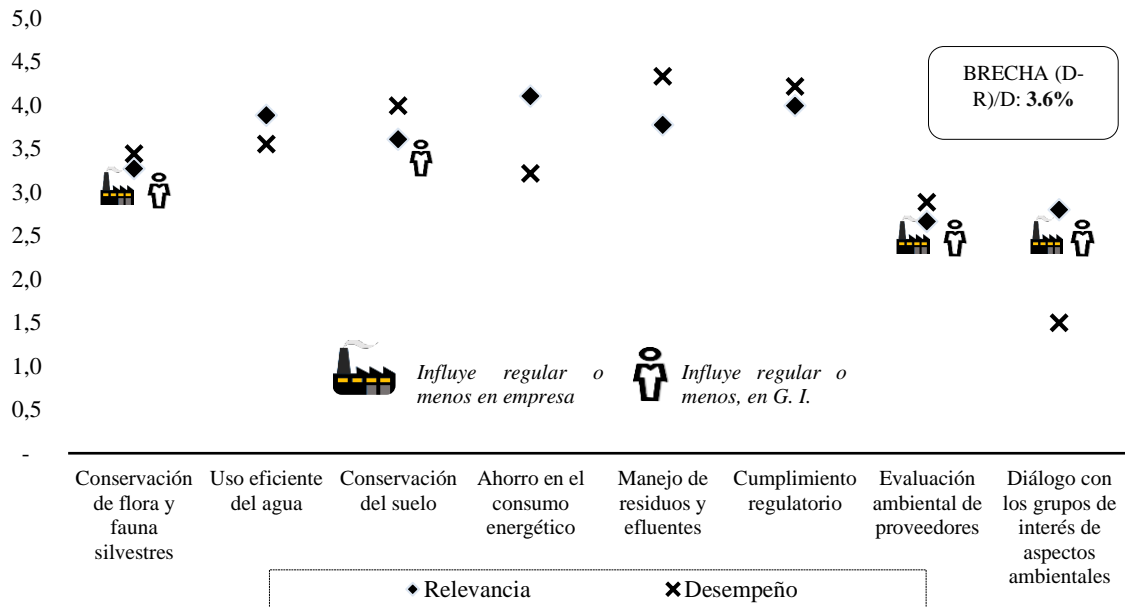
5,0
4,5
4,0
3,5
3,0
2,5
2,0
1,5
1,0
0,5
-

BRECHA (D-R)/D: **3.6%**

*Influye regular o menos en empresa*

*Influye regular o menos, en G. I.*

Conservación de flora y fauna silvestres
Uso eficiente del agua
Conservación del suelo
Ahorro en el consumo energético
Manejo de residuos y efluentes
Cumplimiento regulatorio
Evaluación ambiental de proveedores
Diálogo con los grupos de interés de aspectos ambientales

◆ Relevancia ✖ Desempeño